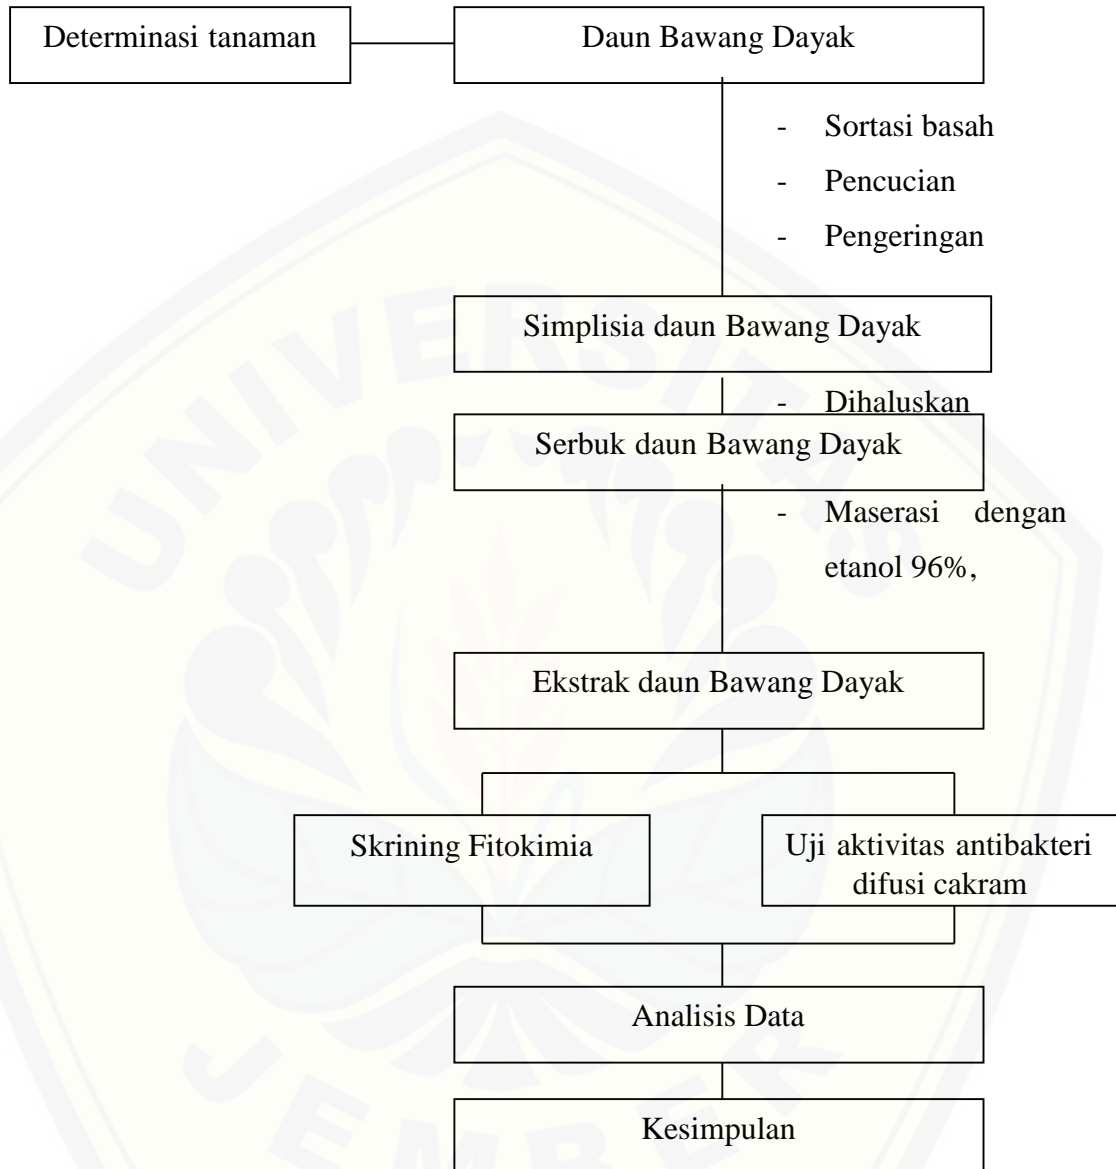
Determinasi tanaman

Daun Bawang Dayak

- Sortasi basah
- Pencucian
- Pengeringan

Simplisia daun Bawang Dayak

- Dihaluskan

Serbuk daun Bawang Dayak

- Maserasi dengan etanol 96%,

Ekstrak daun Bawang Dayak

Skrining Fitokimia

Uji aktivitas antibakteri difusi cakram

Analisis Data

Kesimpulan